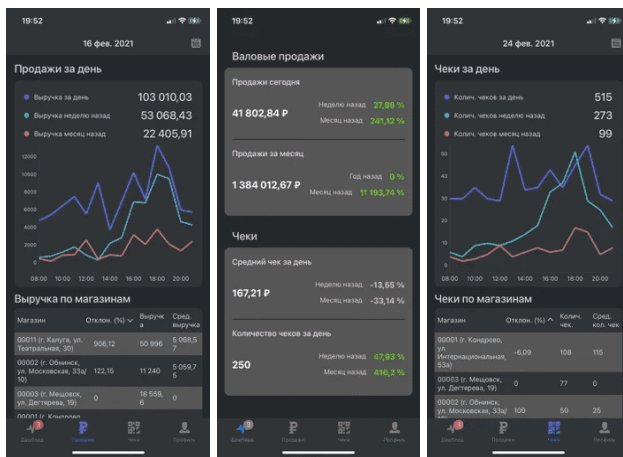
19:52

16 фев. 2021

Продажи за день

Выручка за день 103 010,03
Выручка неделю назад 53 068,43
Выручка месяц назад 22 405,91

12000
10000
8000
6000
4000
2000
0

08:00 10:00 12:00 14:00 16:00 18:00 20:00

Выручка по магазинам

| Магазин | Отклон. (%) | Выручка | Сред. выручка |
|---|---|---|---|
| 00001 (г. Калуга, ул. Театральная, 30) | 906,12 | 50 996 | 5 068,57 |
| 00002 (г. Обнинск, ул. Московская, 33а/10) | 122,15 | 11 240 | 5 059,75 |
| 00003 (г. Мещовск, ул. Дегтярева, 19) | 0 | 18 559,6 | 0 |
| 00001 (г. Кондрово | | | |

Дашборд Продажи Чеки Профиль

19:52

Валовые продажи

Продажи сегодня

41 802,84 ₽

Неделю назад 27,86 %
Месяц назад 241,12 %

Продажи за месяц

1 384 012,67 ₽

Год назад 0 %
Месяц назад 11 193,74 %

Чеки

Средний чек за день

167,21 ₽

Неделю назад -13,55 %
Месяц назад -33,14 %

Количество чеков за день

250

Неделю назад 47,93 %
Месяц назад 410,2 %

Дашборд Продажи Чеки Профиль

19:52

24 фев. 2021

Чеки за день

Колич. чеков за день 515
Колич. чеков неделю назад 273
Колич. чеков месяц назад 99

50
40
30
20
10
0

08:00 10:00 12:00 14:00 16:00 18:00 20:00

Чеки по магазинам

| Магазин | Отклон. (%) | Колич. чек. | Сред. кол. чек |
|---|---|---|---|
| 00001 (г. Кондрово, ул. Интернациональная, 53а) | -6,09 | 108 | 115 |
| 00003 (г. Мещовск, ул. Дегтярева, 19) | 0 | 77 | 0 |
| 00002 (г. Обнинск, ул. Московская, 33а/ | 100 | 50 | 25 |

Дашборд Продажи Чеки Профиль